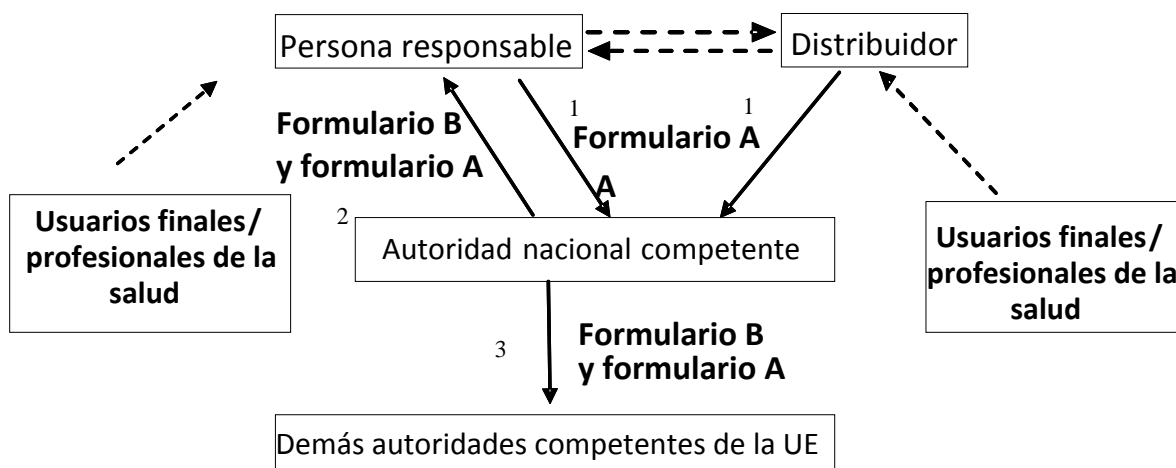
Persona responsable

Distribuidor

Formulario B y formulario A

1

Formulario A

A

1

Usuarios finales/ profesionales de la salud

2

Autoridad nacional competente

Usuarios finales/ profesionales de la salud

3

Formulario B y formulario A

Demás autoridades competentes de la UE